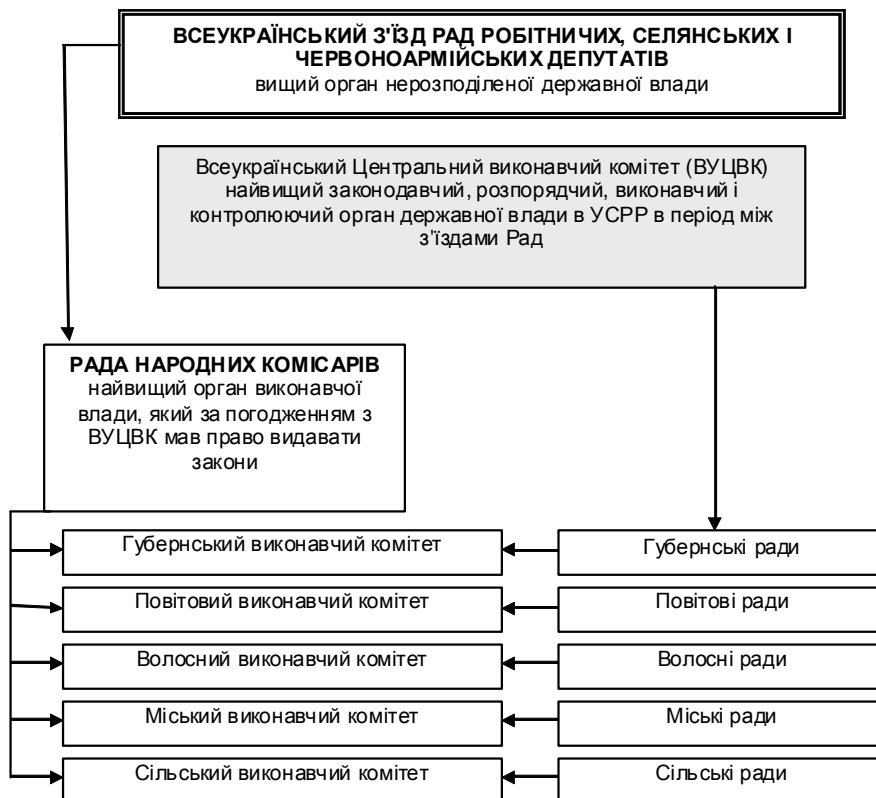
ВСЕУКРАЇНСЬКИЙ З'ЇЗД РАД РОБІТНИЧИХ, СЕЛЯНСЬКИХ І ЧЕРВОНОАРМІЙСЬКИХ ДЕПУТАТІВ
вищий орган нерозподіленої державної влади

Всеукраїнський Центральний виконавчий комітет (ВУЦВК) найвищий законодавчий, розпорядчий, виконавчий і контролюючий орган державної влади в УСРР в період між з'їздами Рад

РАДА НАРОДНИХ КОМІСАРІВ
найвищий орган виконавчої влади, який за погодженням з ВУЦВК мав право видавати закони

Губернський виконавчий комітет
Губернські ради

Повітовий виконавчий комітет
Повітові ради

Волосний виконавчий комітет
Волосні ради

Міський виконавчий комітет
Міські ради

Сільський виконавчий комітет
Сільські ради